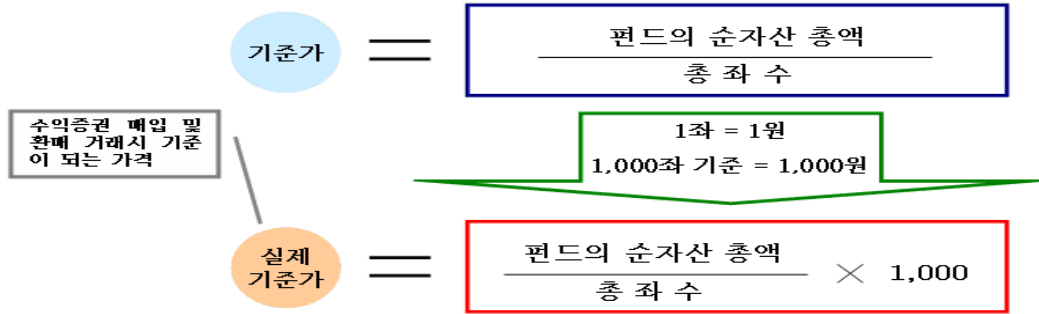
기준가 $=$ $\frac{\text{펀드의 순자산 총액}}{\text{총 좌 수}}$

수익증권 매입 및 환매 거래시 기준이 되는 가격

1좌 = 1원
1,000좌 기준 = 1,000원

실제 기준가 $=$ $\frac{\text{펀드의 순자산 총액}}{\text{총 좌 수}} \times 1{,}000$